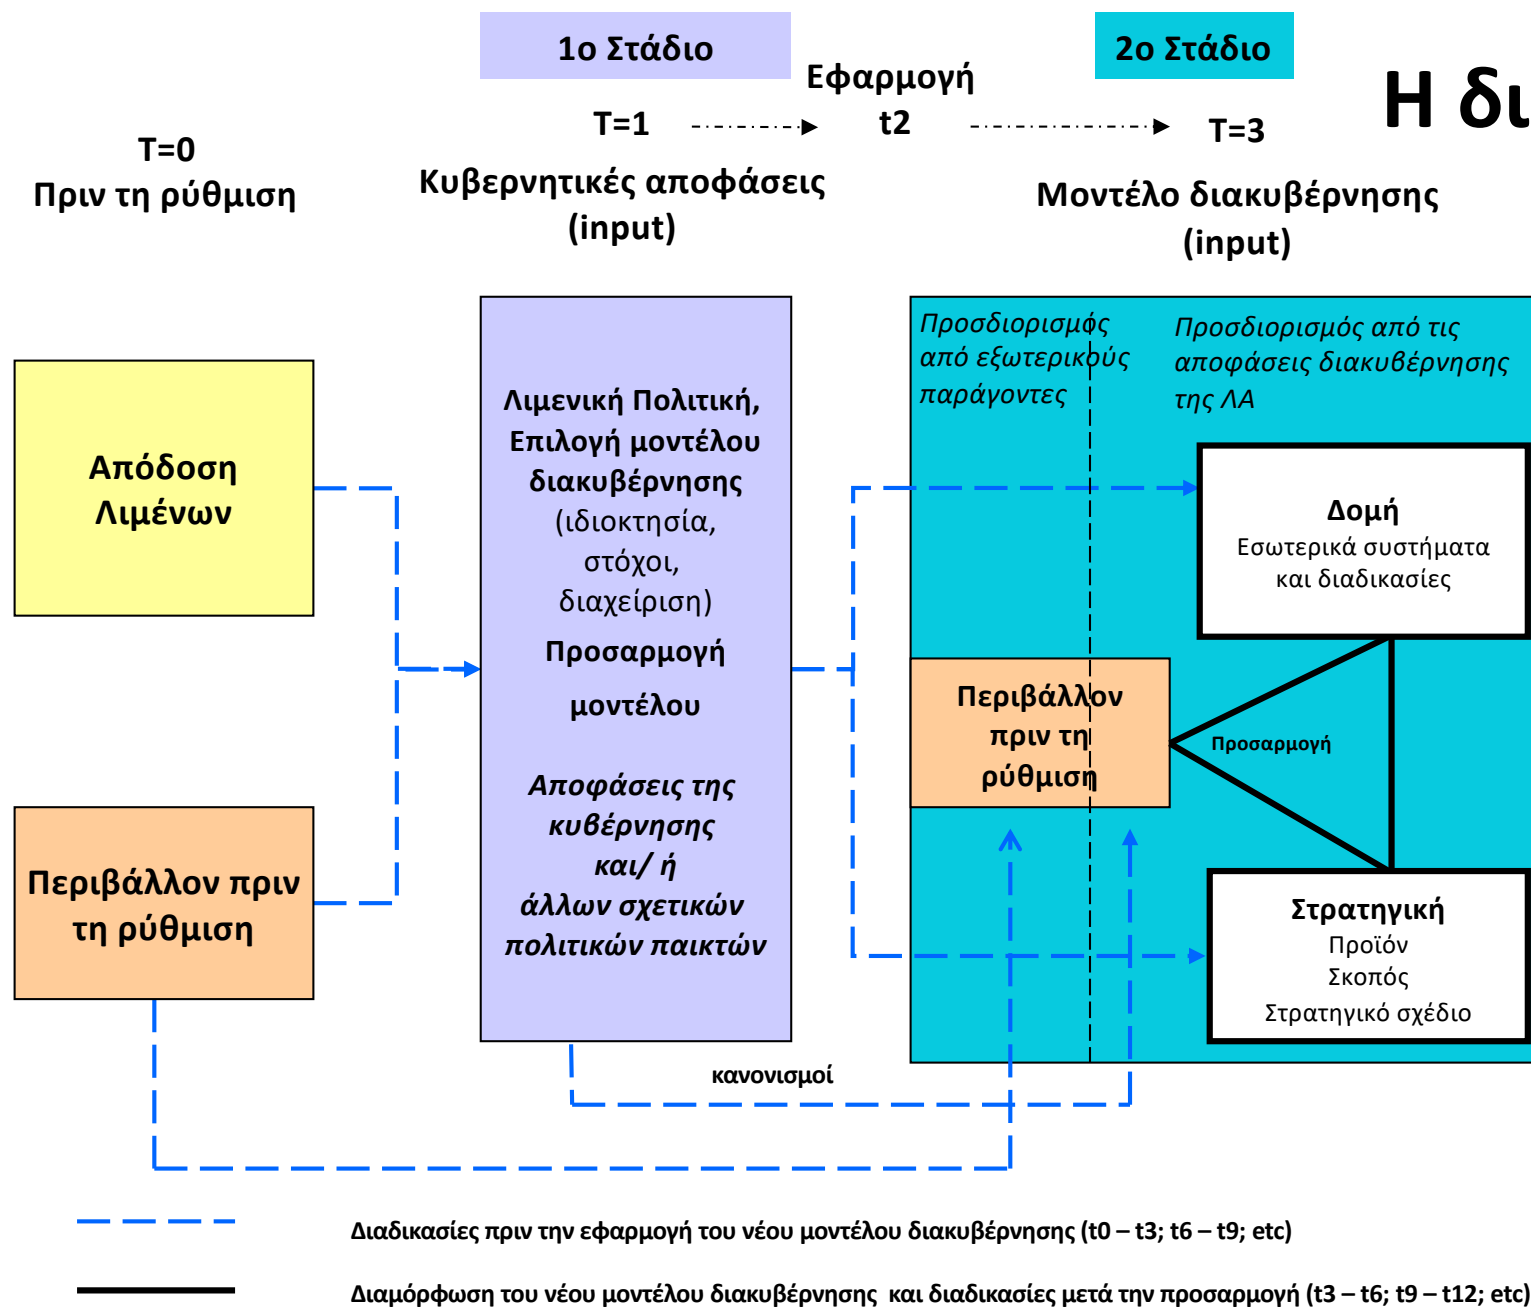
1ο Στάδιο

2ο Στάδιο

Η δι

T=0
Πριν τη ρύθμιση

T=1

Εφαρμογή
t2

T=3

Κυβερνητικές αποφάσεις
(input)

Μοντέλο διακυβέρνησης
(input)

Απόδοση Λιμένων

Περιβάλλον πριν τη ρύθμιση

Λιμενική Πολιτική, Επιλογή μοντέλου διακυβέρνησης (ιδιοκτησία, στόχοι, διαχείριση)

Προσαρμογή

μοντέλου

Αποφάσεις της κυβέρνησης και/ ή άλλων σχετικών πολιτικών παικτών

Προσδιορισμός από εξωτερικούς παράγοντες

Προσδιορισμός από τις αποφάσεις διακυβέρνησης της ΛΑ

Δομή
Εσωτερικά συστήματα και διαδικασίες

Περιβάλλον πριν τη ρύθμιση

Προσαρμογή

Στρατηγική
Προϊόν
Σκοπός
Στρατηγικό σχέδιο

κανονισμοί

Διαδικασίες πριν την εφαρμογή του νέου μοντέλου διακυβέρνησης (t0 – t3; t6 – t9; etc)

Διαμόρφωση του νέου μοντέλου διακυβέρνησης και διαδικασίες μετά την προσαρμογή (t3 – t6; t9 – t12; etc)